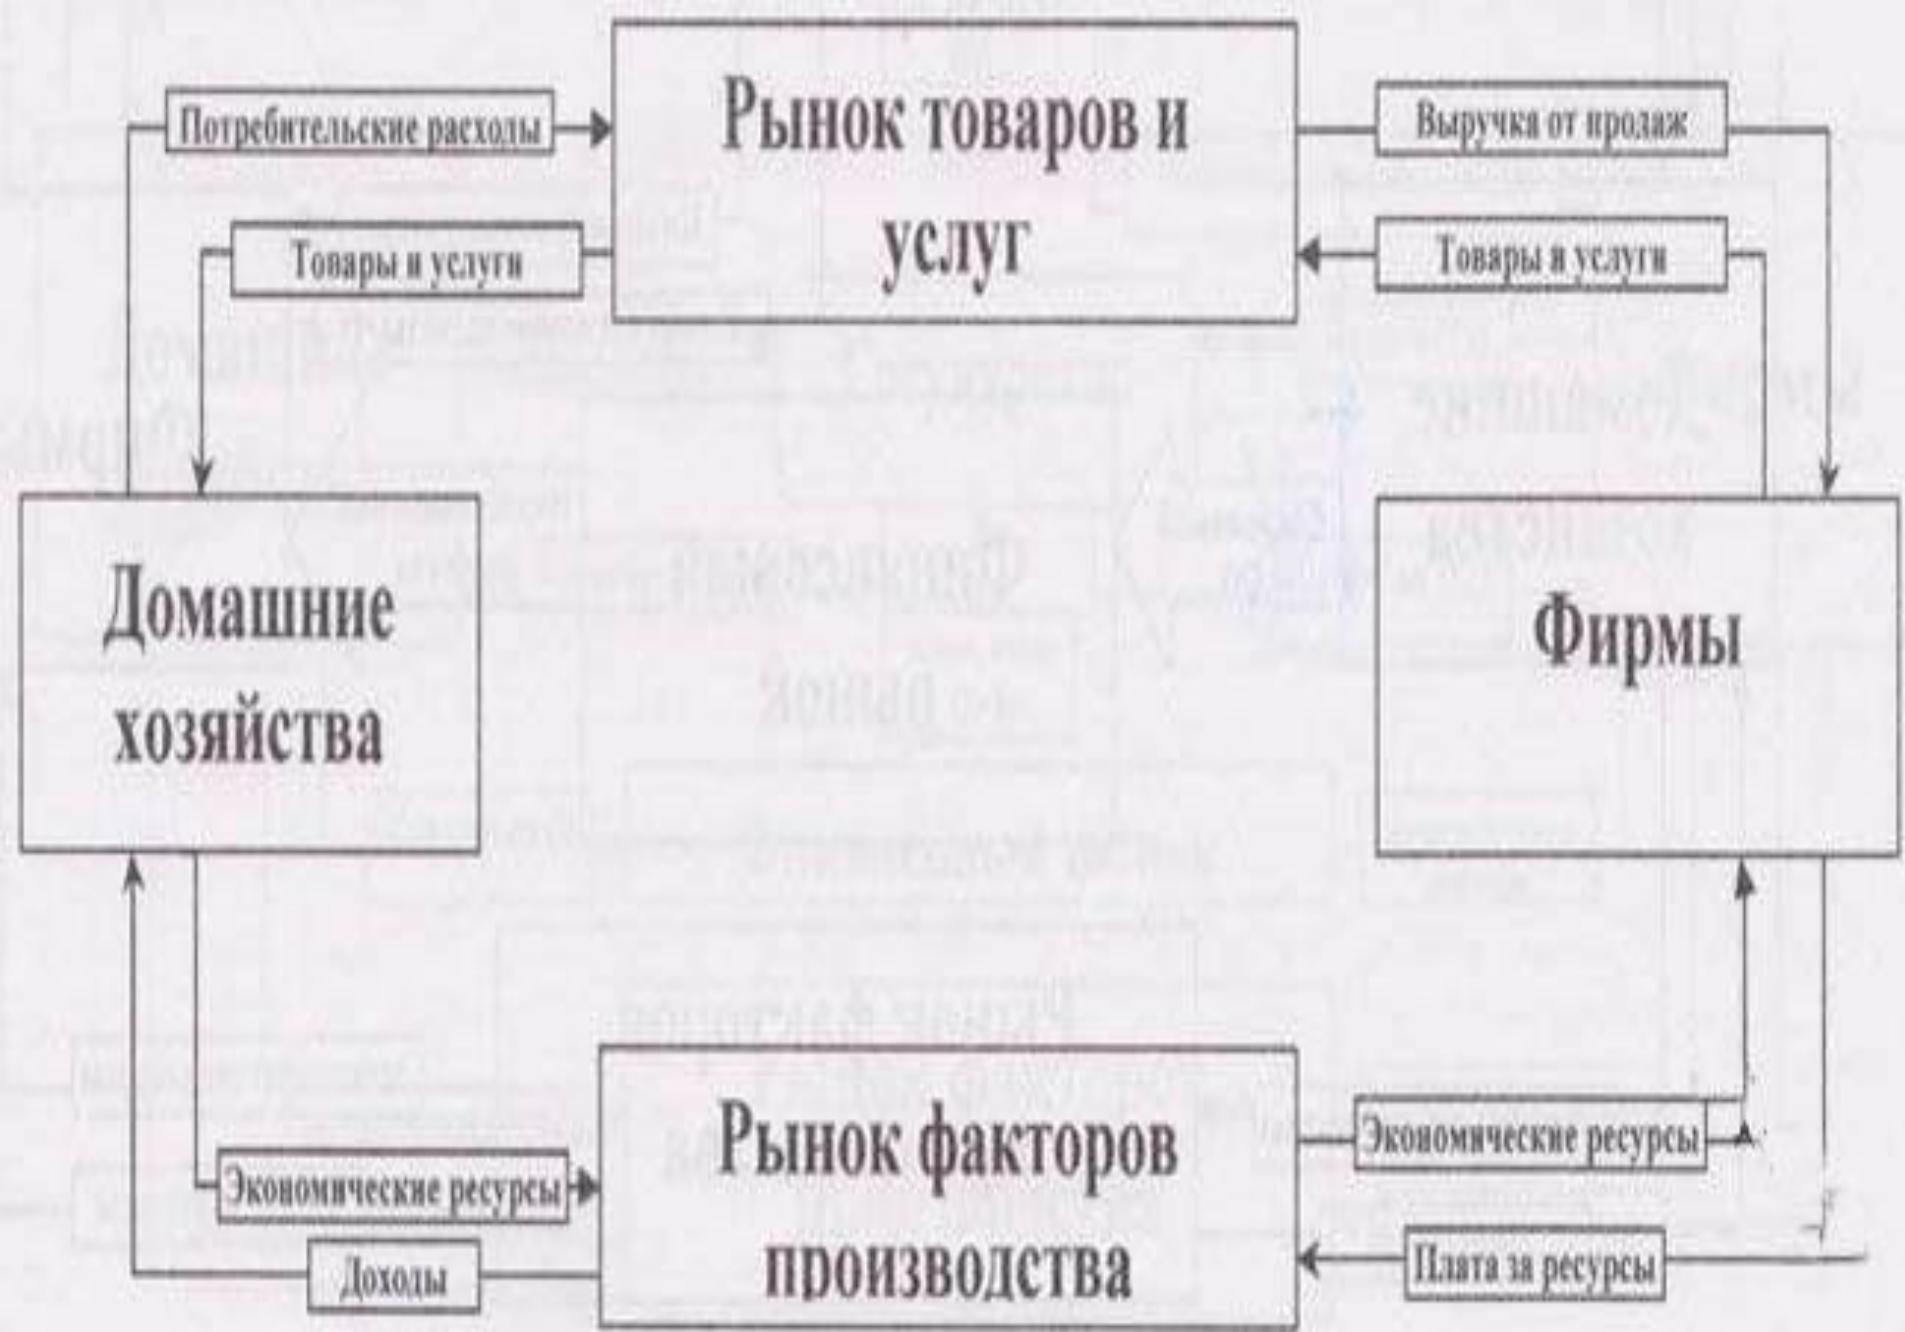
Потребительские расходы

Рынок товаров и услуг

Выручка от продаж

Товары и услуги

Товары и услуги

Домашние хозяйства

Фирмы

Экономические ресурсы

Рынок факторов производства

Экономические ресурсы

Доходы

Плата за ресурсы